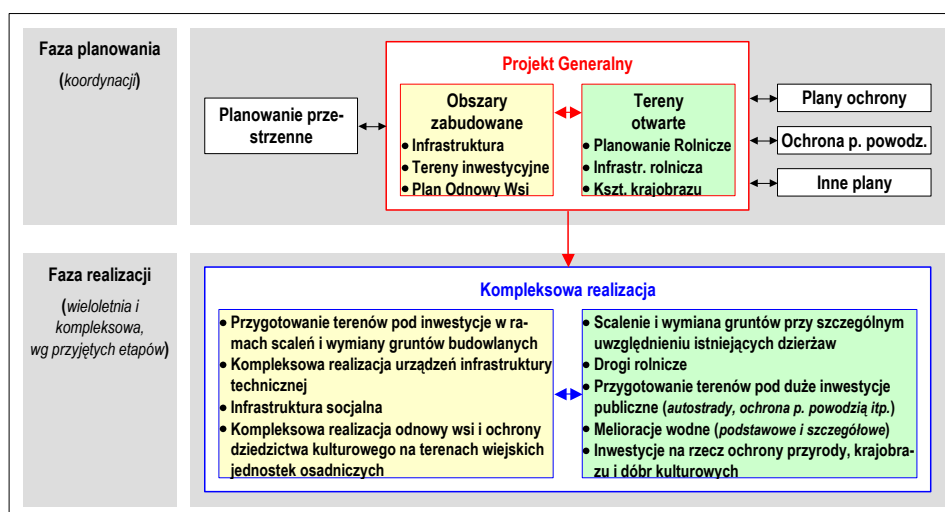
Faza planowania

(koordynacji)

Projekt Generalny

Planowanie przestrzenne

Obszary zabudowane

• Infrastruktura
• Tereny inwestycyjne
• Plan Odnowy Wsi

Tereny otwarte

• Planowanie Rolnicze
• Infrastr. rolnicza
• Kszt. krajobrazu

Plany ochrony

Ochrona p. powodz.

Inne plany

Faza realizacji

(wieloletnia i kompleksowa, wg przyjętych etapów)

Kompleksowa realizacja

• Przygotowanie terenów pod inwestycje w ramach scaleń i wymiany gruntów budowlanych
• Kompleksowa realizacja urządzeń infrastruktury technicznej
• Infrastruktura socjalna
• Kompleksowa realizacja odnowy wsi i ochrony dziedzictwa kulturowego na terenach wiejskich jednostek osadniczych

• Scalenie i wymiana gruntów przy szczególnym uwzględnieniu istniejących dzierżaw
• Drogi rolnicze
• Przygotowanie terenów pod duże inwestycje publiczne (autostrady, ochrona p. powodzią itp.)
• Melioracje wodne (podstawowe i szczegółowe)
• Inwestycje na rzecz ochrony przyrody, krajobrazu i dóbr kulturowych